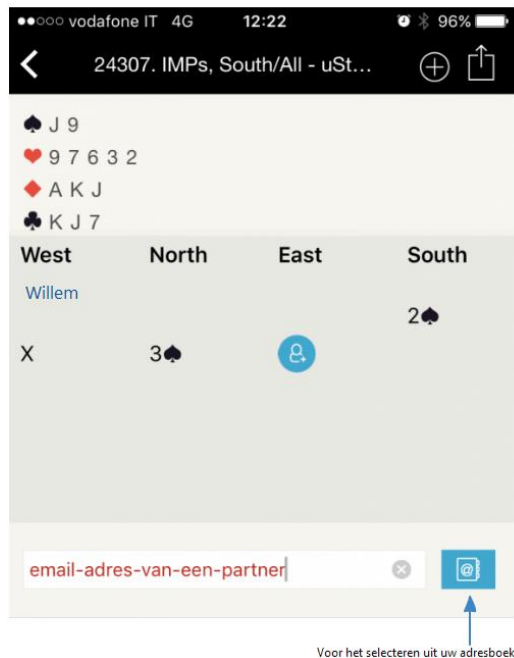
●●○○○ vodafone IT 4G 12:22 96%

24307. IMPs, South/All - uSt...

♠ J 9
♥ 9 7 6 3 2
♦ A K J
♣ K J 7

| West | North | East | South |
|---|---|---|---|
| Willem | | | |
| | | | 2♠ |
| X | 3♠ | | |

email-adres-van-een-partner

Voor het selecteren uit uw adresboek